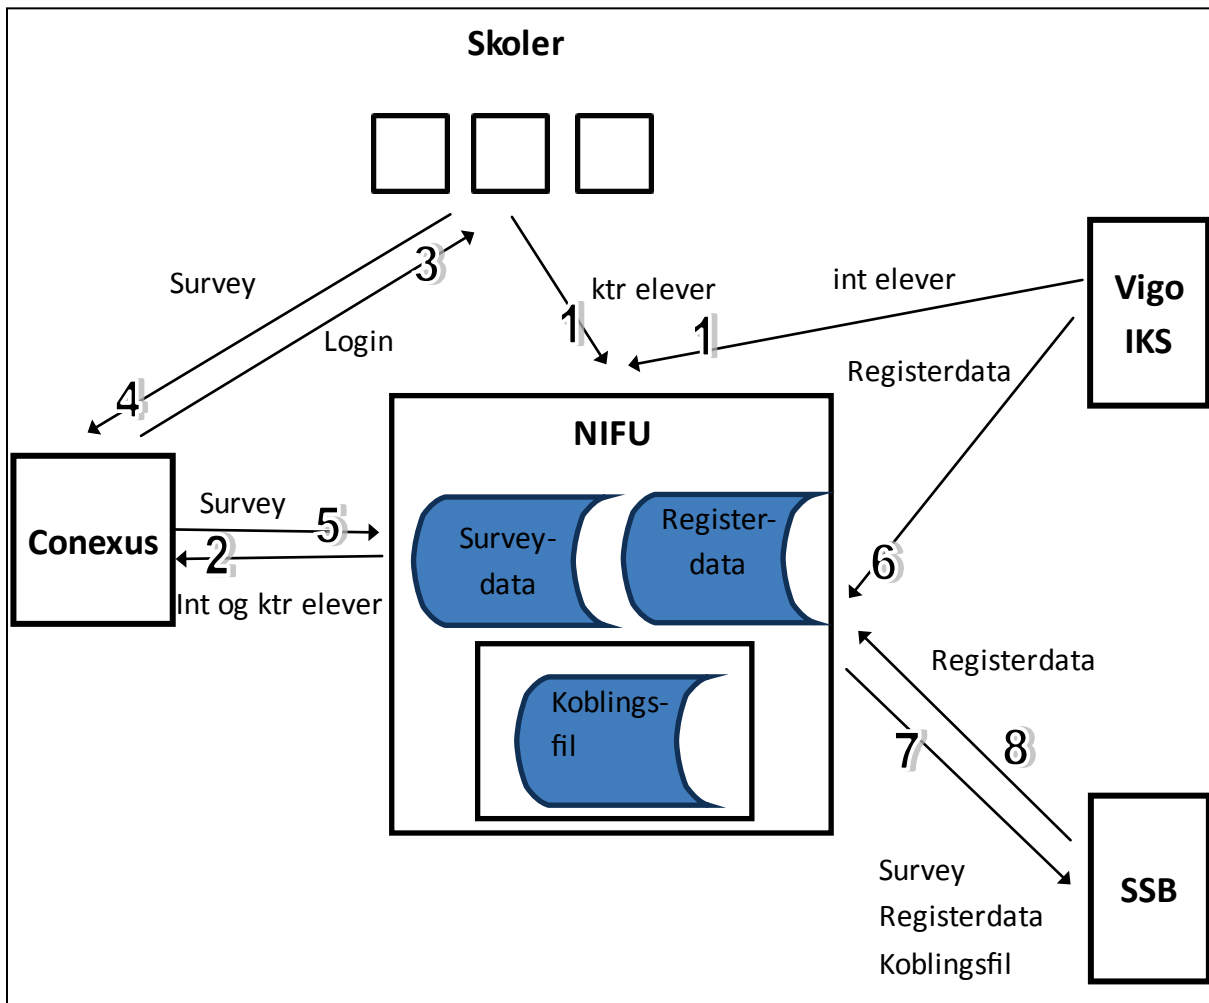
Skoler

Survey
3
Login
4

ktr elever
1

int elever
1

Vigo IKS

Registerdata

NIFU

Conexus

Survey
5
2
Int og ktr elever

Surveydata

Registerdata

Koblingsfil

6

Registerdata

7

8

SSB

Survey
Registerdata
Koblingsfil